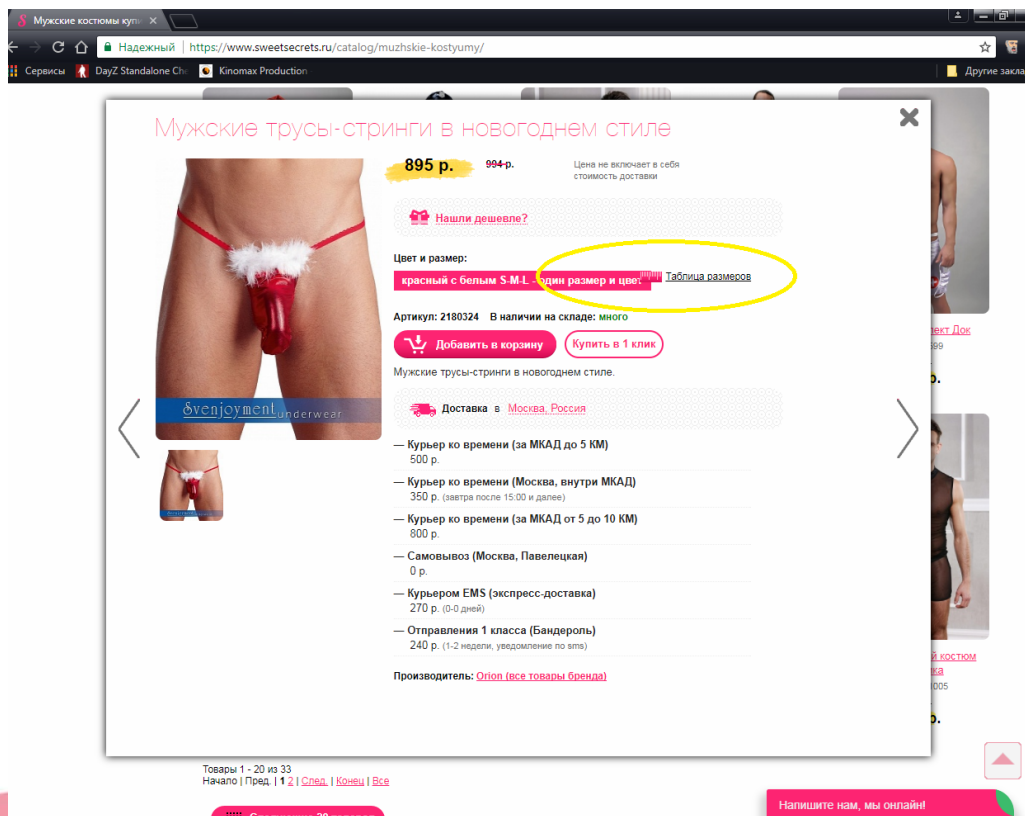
Мужские костюмы куп ×

Надежный | https://www.sweetsecrets.ru/catalog/muzhskie-kostyumy/

Сервисы DayZ Standalone Che Kinomax Production Другие закла

Мужские трусы-стринги в новогоднем стиле

895 р. 994 р. Цена не включает в себя стоимость доставки

Нашли дешевле?

Цвет и размер:

красный с белым S-M-L - один размер и цвет Таблица размеров

Артикул: 2180324 В наличии на складе: много

Добавить в корзину Купить в 1 клик

Мужские трусы-стринги в новогоднем стиле.

Svenjoyment underwear

Доставка в Москва, Россия

— Курьер ко времени (за МКАД до 5 КМ)
500 р.

— Курьер ко времени (Москва, внутри МКАД)
350 р. (завтра после 15:00 и далее)

— Курьер ко времени (за МКАД от 5 до 10 КМ)
800 р.

— Самовывоз (Москва, Павелецкая)
0 р.

— Курьером EMS (экспресс-доставка)
270 р. (0-0 дней)

— Отправления 1 класса (Бандероль)
240 р. (1-2 недели, уведомление по sms)

Производитель: Orion (все товары бренда)

ект Док
599
р.

й костюм
ка
005
р.

Товары 1 - 20 из 33
Начало | Пред. | 1 2 | След. | Конец | Все

Напишите нам, мы онлайн!